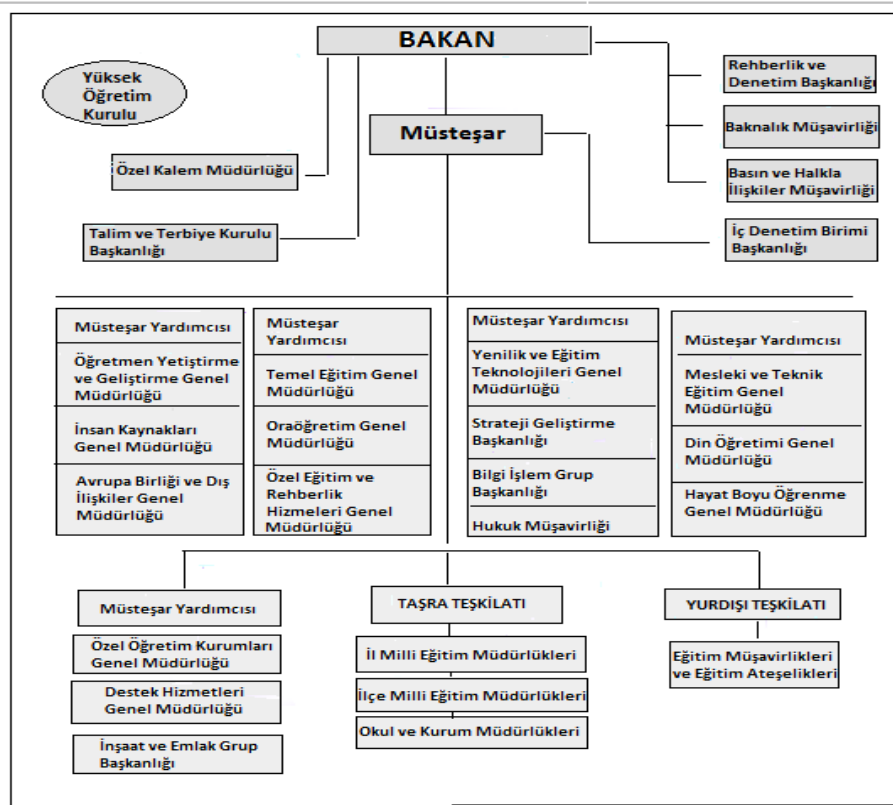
BAKAN

Yüksek Öğretim Kurulu

Müsteşar

Özel Kalem Müdürlüğü

Talim ve Terbiye Kurulu Başkanlığı

Rehberlik ve Denetim Başkanlığı

Baknalık Müşavirliği

Basın ve Halkla İlişkiler Müşavirliği

İç Denetim Birimi Başkanlığı

Müsteşar Yardımcısı

Öğretmen Yetiştirme ve Geliştirme Genel Müdürlüğü

İnsan Kaynakları Genel Müdürlüğü

Avrupa Birliği ve Dış İlişkiler Genel Müdürlüğü

Müsteşar Yardımcısı

Temel Eğitim Genel Müdürlüğü

Oraöğretim Genel Müdürlüğü

Özel Eğitim ve Rehberlik Hizmeleri Genel Müdürlüğü

Müsteşar Yardımcısı

Yenilik ve Eğitim Teknolojileri Genel Müdürlüğü

Strateji Geliştirme Başkanlığı

Bilgi İşlem Grup Başkanlığı

Hukuk Müşavirliği

Müsteşar Yardımcısı

Mesleki ve Teknik Eğitim Genel Müdürlüğü

Din Öğretimi Genel Müdürlüğü

Hayat Boyu Öğrenme Genel Müdürlüğü

Müsteşar Yardımcısı

Özel Öğretim Kurumları Genel Müdürlüğü

Destek Hizmetleri Genel Müdürlüğü

İnşaat ve Emlak Grup Başkanlığı

TAŞRA TEŞKİLATI

İl Milli Eğitim Müdürlükleri

İlçe Milli Eğitim Müdürlükleri

Okul ve Kurum Müdürlükleri

YURDIŞI TEŞKİLATI

Eğitim Müşavirlikleri ve Eğitim Ateşelikleri